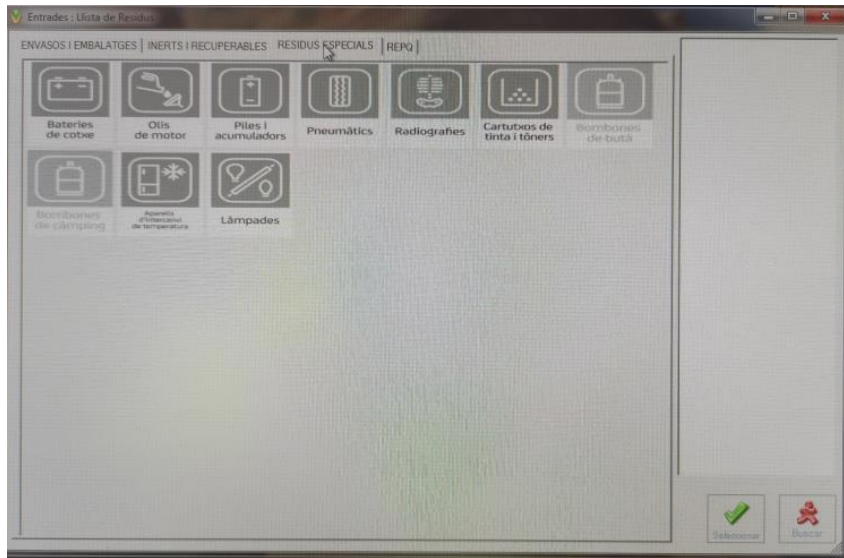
Entrades : Llista de Residus

ENVASOS I EMBALATGES | INERTS I RECUPERABLES | RESIDUS ESPECIALS | REPQ

Bateries de cotxe

Olis de motor

Piles i acumuladors

Pneumàtics

Radiografies

Cartutxos de tinta i tòners

Bombones de butà

Bombones de càmping

Aparells d'intercanvi de temperatura

Làmpades

Seleccionar

Buscar